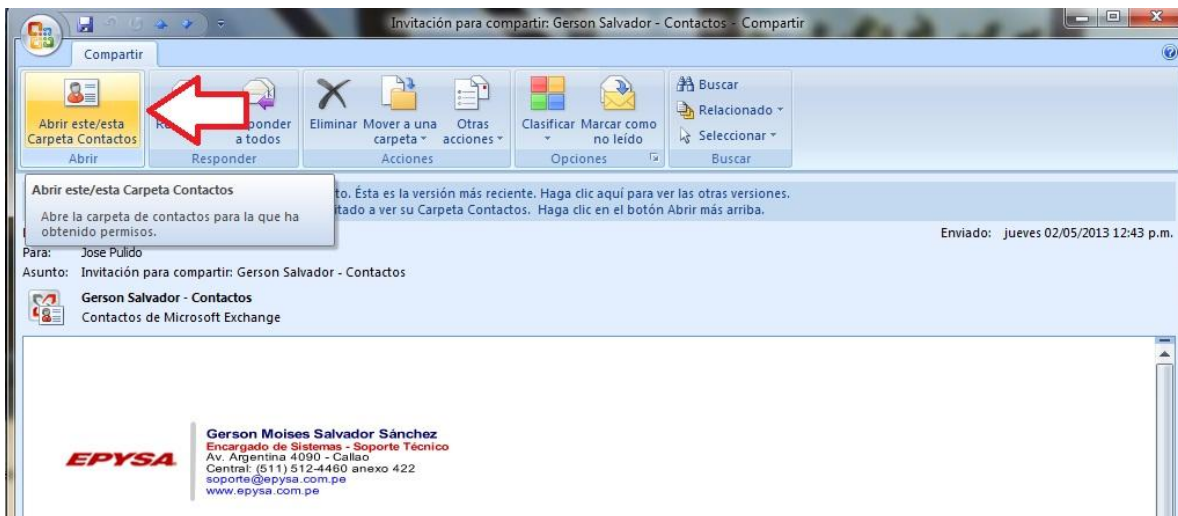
Invitación para compartir: Gerson Salvador - Contactos - Compartir

Compartir

Abrir este/esta Carpeta Contactos
Abrir

Re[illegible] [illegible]ponder a todos
Responder

Eliminar
Mover a una carpeta
Otras acciones
Acciones

Clasificar
Marcar como no leído
Opciones

Buscar
Relacionado
Seleccionar
Buscar

Abrir este/esta Carpeta Contactos

Abre la carpeta de contactos para la que ha obtenido permisos.

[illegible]to. Ésta es la versión más reciente. Haga clic aquí para ver las otras versiones.
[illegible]tado a ver su Carpeta Contactos. Haga clic en el botón Abrir más arriba.

Enviado: jueves 02/05/2013 12:43 p.m.

Para: Jose Pulido
Asunto: Invitación para compartir: Gerson Salvador - Contactos

Gerson Salvador - Contactos
Contactos de Microsoft Exchange

EPYSA

Gerson Moises Salvador Sánchez
Encargado de Sistemas - Soporte Técnico
Av. Argentina 4090 - Callao
Central: (511) 512-4460 anexo 422
soporte@epysa.com.pe
www.epysa.com.pe